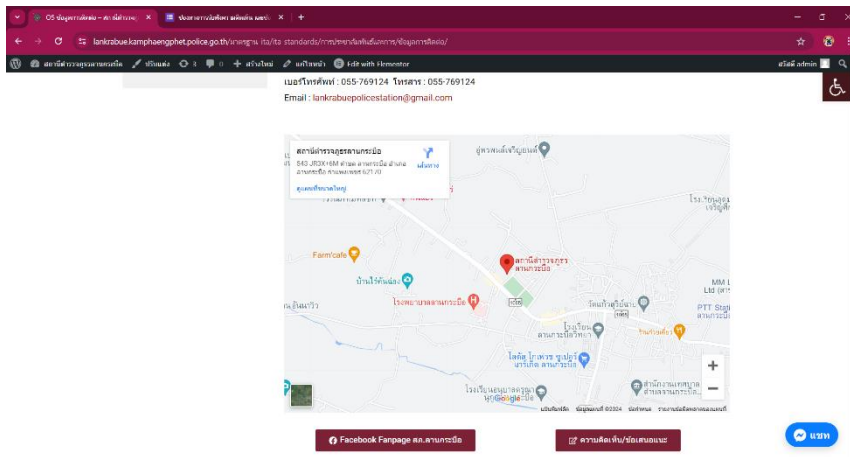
O5 ข้อมูลการติดต่อ – สถานีตำรวจ ×
ประกาศการเปิดเผย มติคณะ ผลกร ×
+

lankrabue.kamphaengphet.police.go.th/มาตรฐาน ita/ita standards/การประชาสัมพันธ์บริการ/ข้อมูลการติดต่อ/

สถานีตำรวจภูธรลานกระบือ
ปรับแต่ง
4
0
สร้างใหม่
แก้ไขหน้า
Edit with Elementor
สวัสดี admin

เบอร์โทรศัพท์ : 055-769124 โทรสาร : 055-769124
Email : lankrabuepolicestation@gmail.com

สถานีตำรวจภูธรลานกระบือ
543 JR3X+6M ตำบล ลานกระบือ อำเภอ ลานกระบือ กำแพงเพชร 62170
เส้นทาง
ดูแผนที่ขนาดใหญ่

Farm'cafe
บ้านไร่กันต่อง
สถานีตำรวจภูธร ลานกระบือ
โรงพยาบาลลานกระบือ
วัดแก้วสุริยันต์
โรงเรียน ลานกระบือวิทยา
โลตัส โกเฟรช ซูเปอร์ มาร์เก็ต ลานกระบือ
โรงเรียนอนุบาลลานกระบือ
สำนักงานเทศบาล ตำบลลานกระบือ
PTT Station ลานกระบือ
MM L Ltd
Google
แป้นพิมพ์ลัด ข้อมูลแผนที่ ©2024 ข้อกำหนด รายงานข้อผิดพลาดของแผนที่

Facebook Fanpage สภ.ลานกระบือ
ความคิดเห็น/ข้อเสนอแนะ
แชท